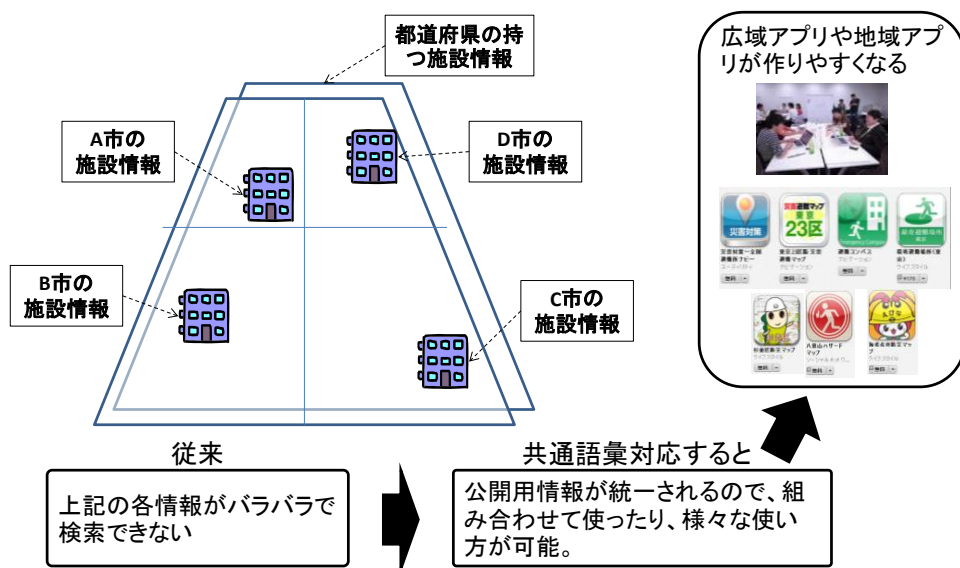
都道府県の持つ施設情報

A市の施設情報

D市の施設情報

B市の施設情報

C市の施設情報

広域アプリや地域アプリが作りやすくなる

災害対策

23区

従来

上記の各情報がバラバラで検索できない

共通語彙対応すると

公開用情報が統一されるので、組み合わせて使ったり、様々な使い方が可能。